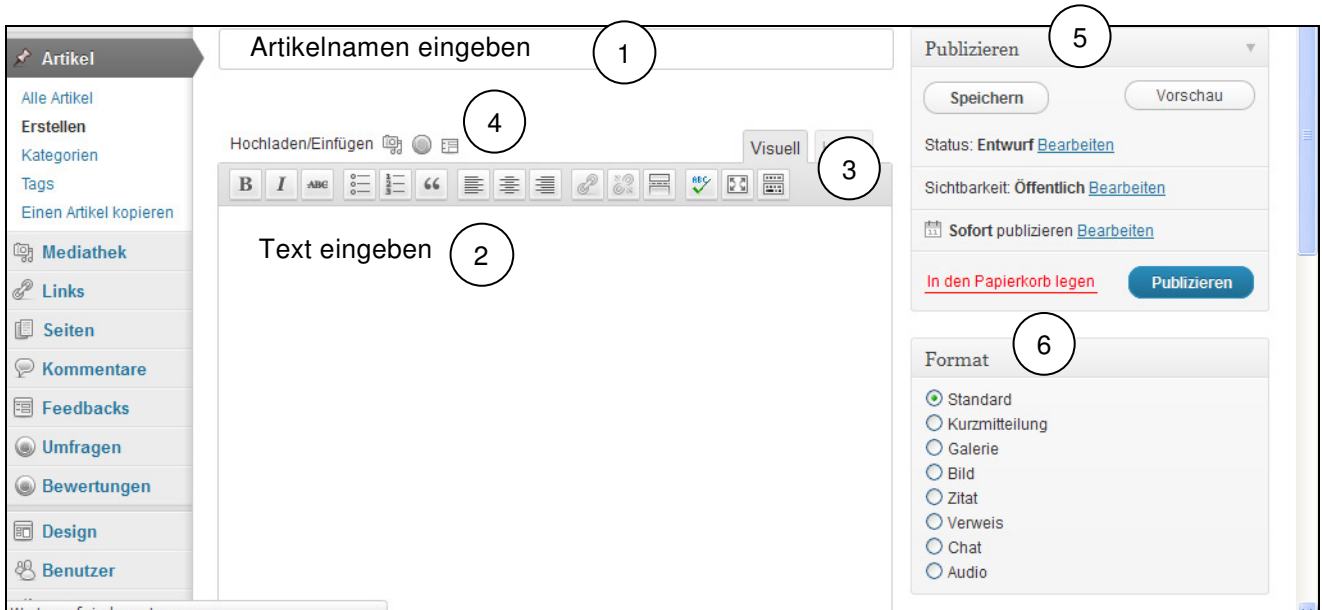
Artikel
Alle Artikel
Erstellen
Kategorien
Tags
Einen Artikel kopieren
Mediathek
Links
Seiten
Kommentare
Feedbacks
Umfragen
Bewertungen
Design
Benutzer
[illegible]

Artikelnamen eingeben
1

Hochladen/Einfügen
4
Visuell
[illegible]
3

B I ABC 66

Text eingeben
2

Publizieren
5
Speichern
Vorschau
Status: Entwurf Bearbeiten
Sichtbarkeit: Öffentlich Bearbeiten
Sofort publizieren Bearbeiten
In den Papierkorb legen
Publizieren

Format
6
Standard
Kurzmitteilung
Galerie
Bild
Zitat
Verweis
Chat
Audio